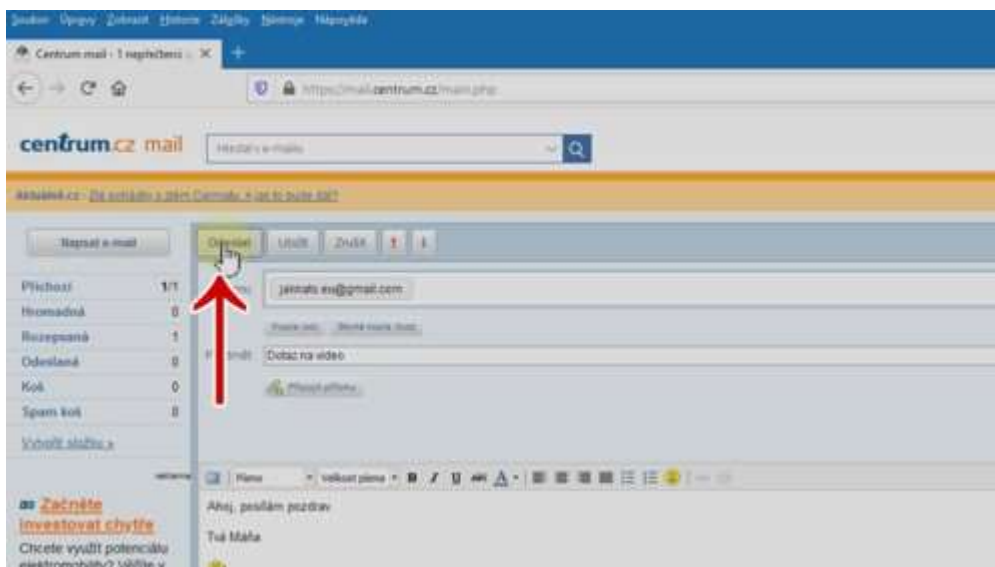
Soubor Úpravy Zobrazit Historie Záložky Nástroje Nápověda

Centrum mail - 1 nepřečtená ×

https://mail.centrum.cz/main.php

centrum.cz mail

Hledat v e-mailu

Aktuálně.cz · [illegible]

Napsat e-mail

Odeslat Uložit Zrušit ! ↓

Přichozí 1/1
Hromadná 0
Rozepsaná 1
Odeslaná 0
Koš 0
Spam koš 0

Vytvořit složku »

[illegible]mu jakrats.eu@gmail.com

Kopie (cc) Skrytá kopie (bcc)

Předmět Dotaz na video

Přidat přílohu

Začněte investovat chytře

Chcete využít potenciálu elektromobility? Vějte v

Ahoj, posílám pozdrav

Tvá Máňa